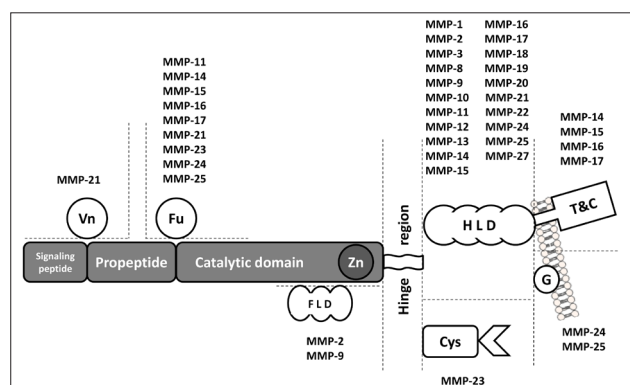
MMP-21

MMP-11
MMP-14
MMP-15
MMP-16
MMP-17
MMP-21
MMP-23
MMP-24
MMP-25

MMP-1
MMP-2
MMP-3
MMP-8
MMP-9
MMP-10
MMP-11
MMP-12
MMP-13
MMP-14
MMP-15

MMP-16
MMP-17
MMP-18
MMP-19
MMP-20
MMP-21
MMP-22
MMP-24
MMP-25
MMP-27

MMP-14
MMP-15
MMP-16
MMP-17

Vn

Fu

Signaling peptide

Propeptide

Catalytic domain

Zn

Hinge region

H L D

T&C

G

F L D

MMP-2
MMP-9

Cys

MMP-24
MMP-25

MMP-23